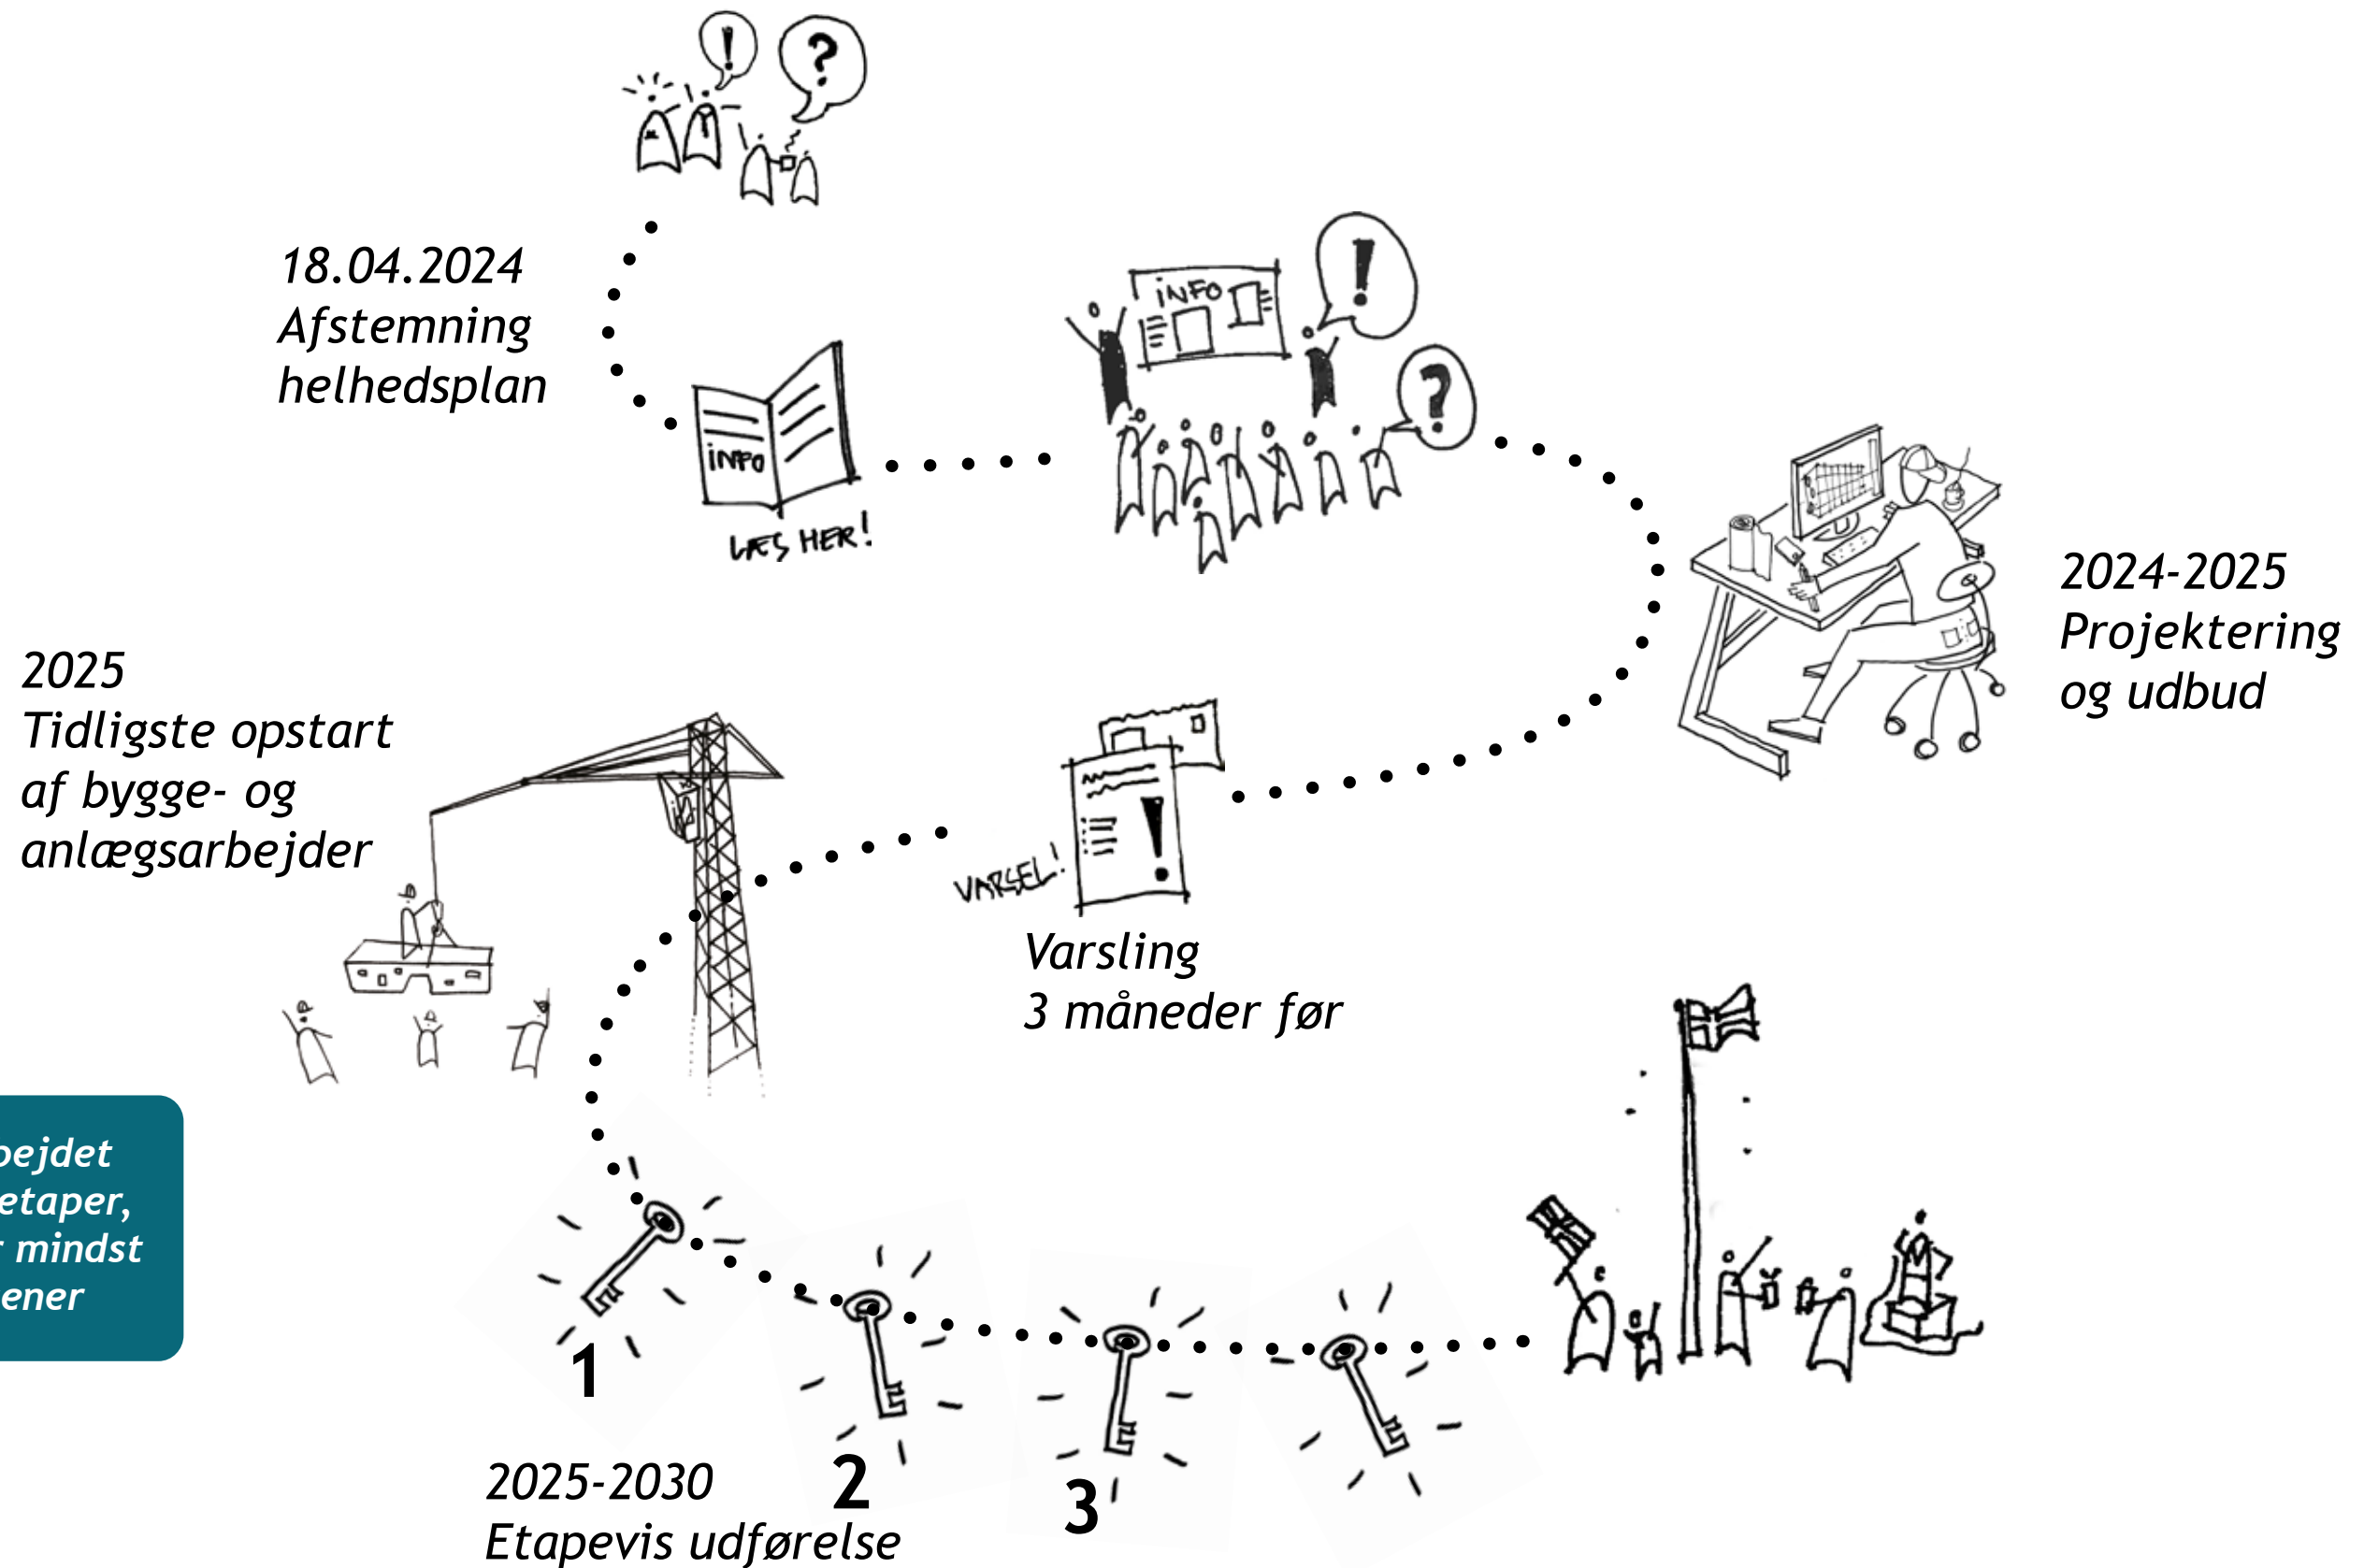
18.04.2024
Afstemning
helhedsplan

INFO
LÆS HER!

INFO

2024-2025
Projektering
og udbud

2025
Tidligste opstart
af bygge- og
anlægsarbejder

VARSEL!

Varsling
3 måneder før

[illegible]bejdet
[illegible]etaper,
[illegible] mindst
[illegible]ener

1
2
3

2025-2030
Etapevis udførelse